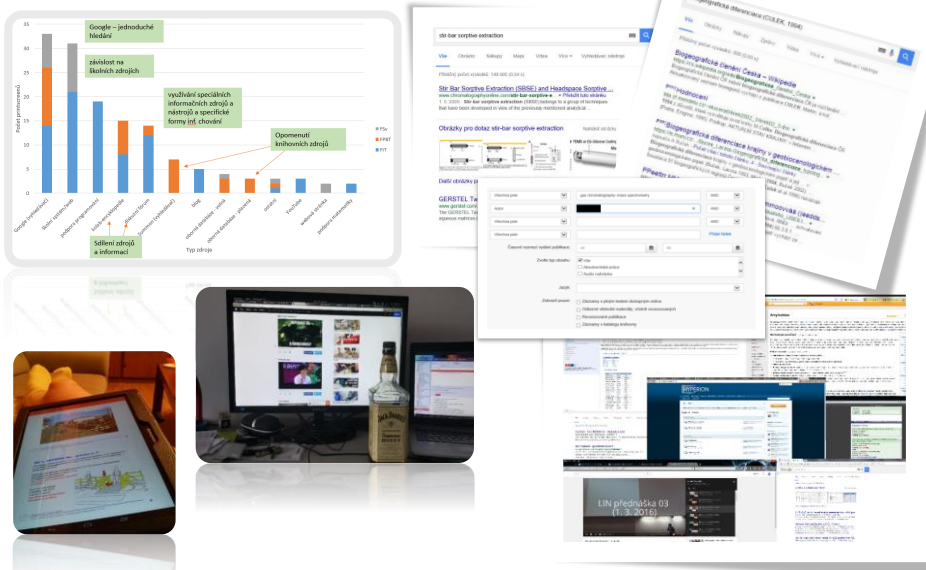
Google – jednoduché hledání

závislost na školních zdrojích

využívání speciálních informačních zdrojů a nástrojů a specifické formy inf. chování

Opomenutí knihovních zdrojů

Sdílení zdrojů a informací

35
30
25
20
15
10
5
0

Počet prohlásení

Google (vyhledávač)
školní systém/web
podpora programování
kniha encyklopedie
diskusní fórum
Summon (vyhledávač)
blog
odborná databáze - volná
odborná databáze - placená
ostatní
YouTube
webová stránka
podpora matematiky

Typ zdroje

FSv
FPBT
FIT

stir-bar sorptive extraction

Vše Obrázky Nákupy Mapy Videa Více Vyhledávací nástroje

Stir Bar Sorptive Extraction (SBSE) and Headspace Sorptive ...

Obrázky pro dotaz stir-bar sorptive extraction

Další obrázky

GERSTEL

Biogeografická diferenciace (CULEK, 1996)

Vše Obrázky Mapy Zprávy Videa Více Vyhledávací nástroje

Biogeografické členění Česka – Wikipedie

Biogeografická diferenciace krajiny v geoinformačních

Časové rozmezí vydání publikace

Zvolte typ obsahu

Jazyk

Zdroje

Anylisation

HYPERION

LIN přednáška 03
(1. 3. 2016)

JACK DANIEL'S